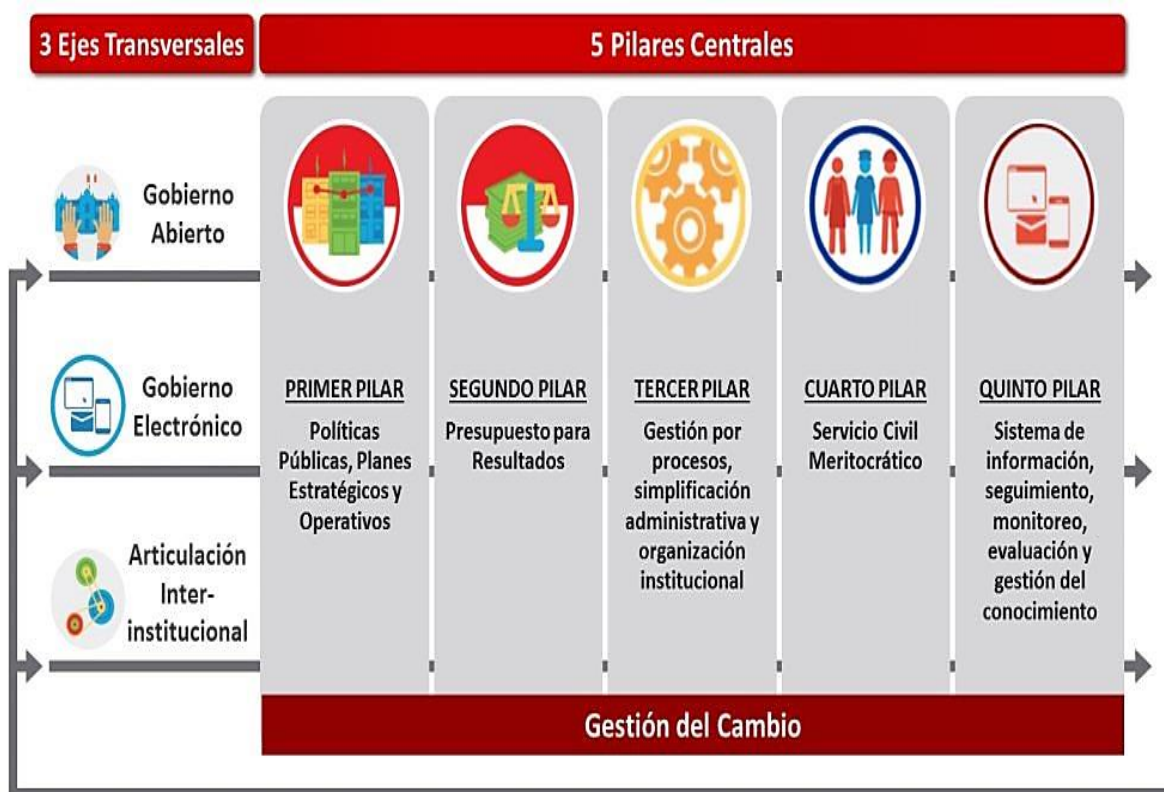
3 Ejes Transversales

5 Pilares Centrales

Gobierno Abierto

Gobierno Electrónico

Articulación Inter-institucional

PRIMER PILAR
Políticas Públicas, Planes Estratégicos y Operativos

SEGUNDO PILAR
Presupuesto para Resultados

TERCER PILAR
Gestión por procesos, simplificación administrativa y organización institucional

CUARTO PILAR
Servicio Civil Meritocrático

QUINTO PILAR
Sistema de información, seguimiento, monitoreo, evaluación y gestión del conocimiento

Gestión del Cambio